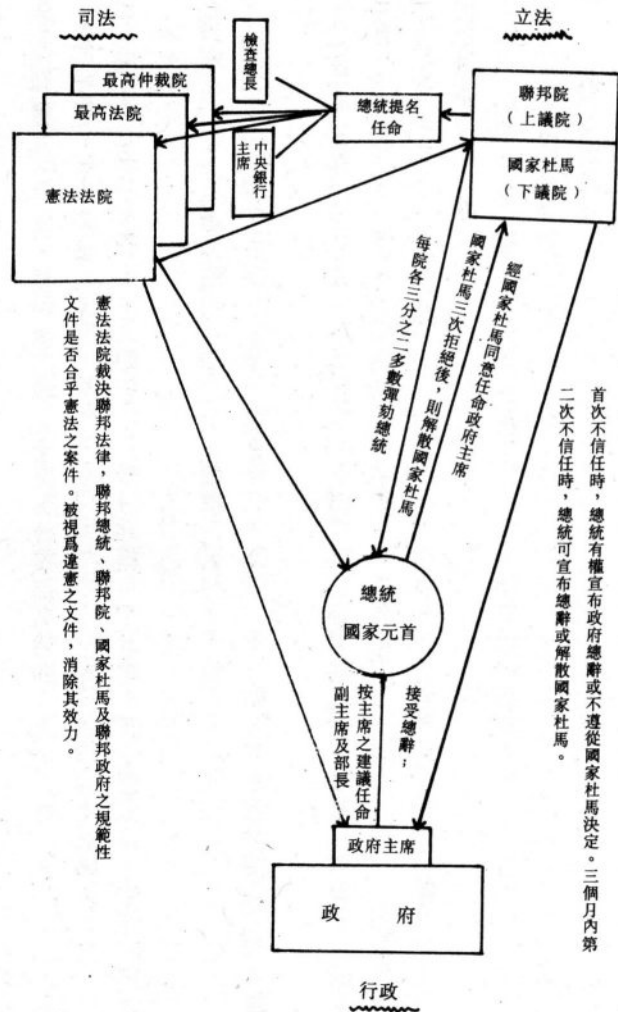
司法

立法

檢查總長

最高仲裁院

最高法院

總統提名任命

聯邦院
（上議院）

中央銀行主席

國家杜馬
（下議院）

憲法法院

每院各三分之二多數彈劾總統

國家杜馬三次拒絕後，則解散國家杜馬

經國家杜馬同意任命政府主席

憲法法院裁決聯邦法律，聯邦總統、聯邦院、國家杜馬及聯邦政府之規範性文件是否合乎憲法之案件。被視爲違憲之文件，消除其效力。

首次不信任時，總統有權宣布政府總辭或不遵從國家杜馬決定。三個月內第二次不信任時，總統可宣布總辭或解散國家杜馬。

總統
國家元首

副主席及部長

按主席之建議任命

接受總辭；

政府主席

政　　府

行政